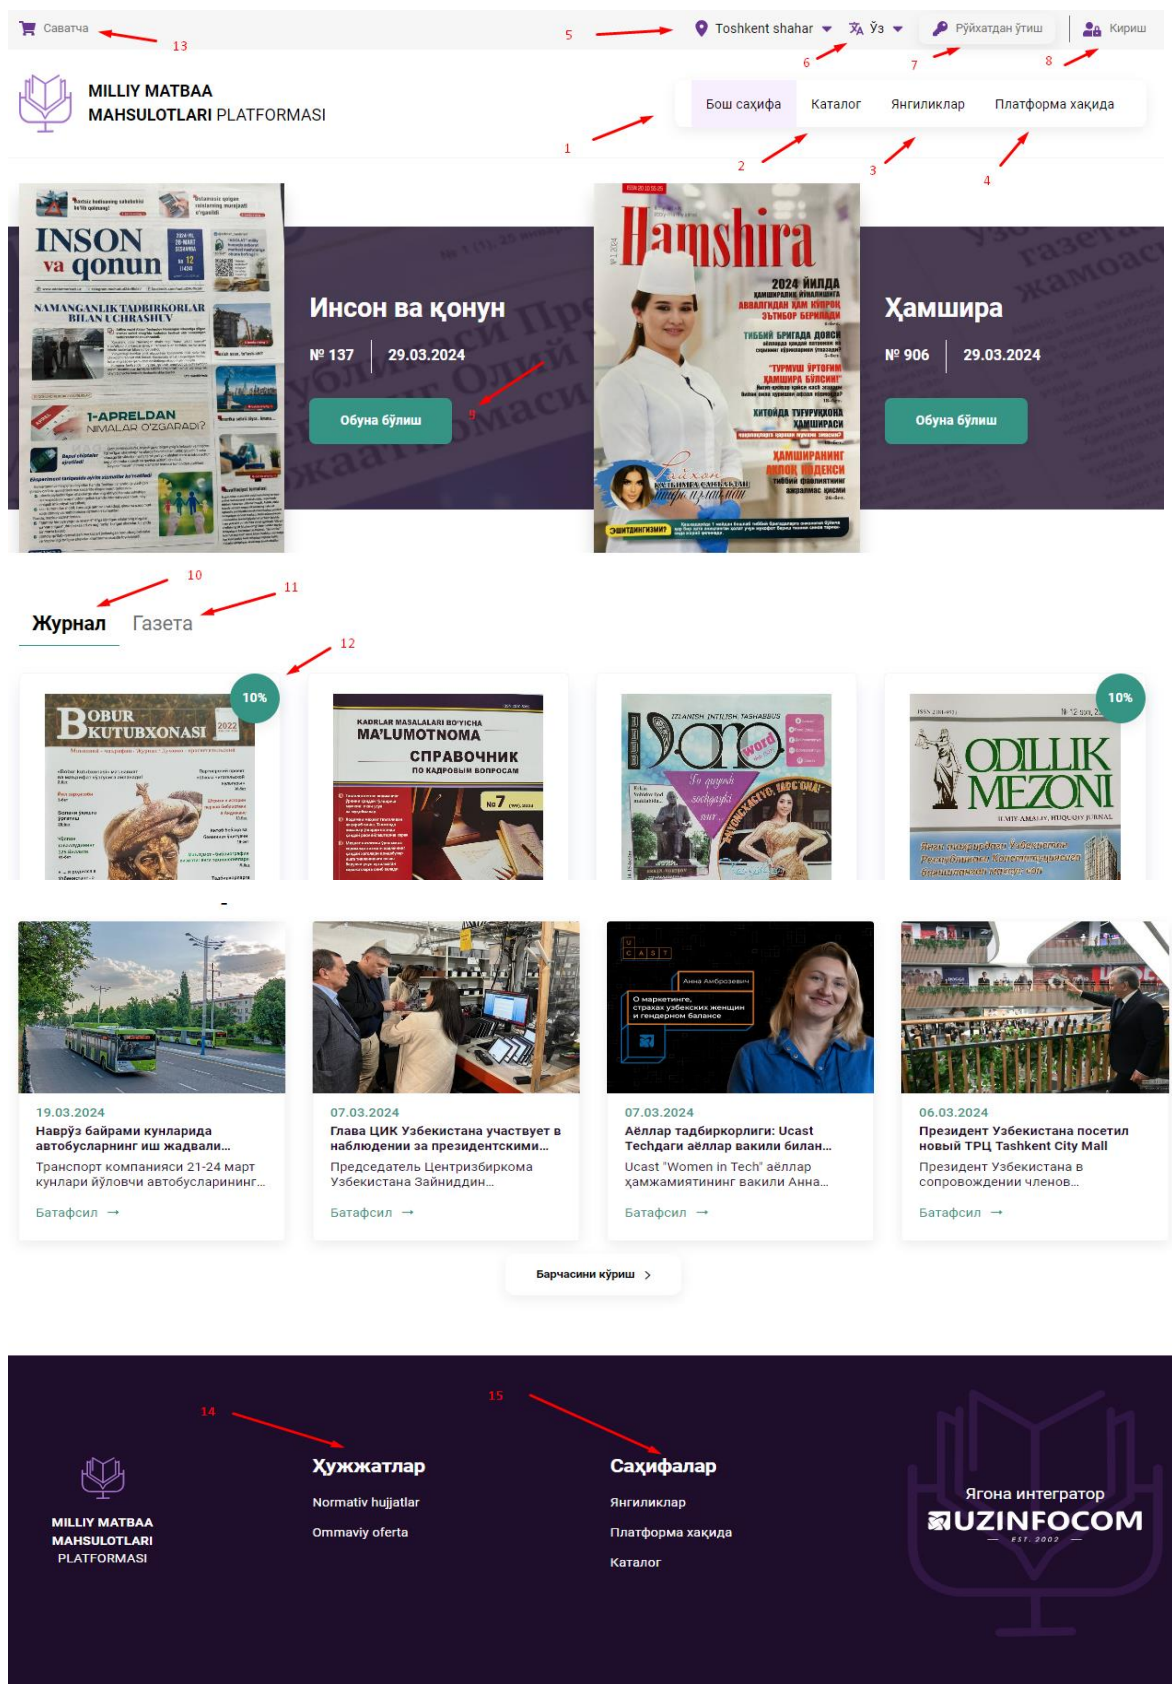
Саватча 13

5 Toshkent shahar Ўз Рўйхатдан ўтиш Кириш

6 7 8

MILLIY MATBAA MAHSULOTLARI PLATFORMASI

Бош саҳифа Каталог Янгиликлар Платформа ҳақида

1 2 3 4

INSON va qonun

NAMANGANLIK TADBIRKORLAR BILAN UCHRASHUV

1-APRELDAN NIMALAR O'ZGARADI?

Инсон ва қонун

№ 137 29.03.2024

Обуна бўлиш

9

Hamshira

2024 ЙИЛДА

Ҳамшира

№ 906 29.03.2024

Обуна бўлиш

10 11

Журнал Газета

12

10%

BOBUR KUTUBXONASI 2022

KADRLAR MASALALARI BO'YICHA MA'LUMOTNOMA

СПРАВОЧНИК ПО КАДРОВЫМ ВОПРОСАМ

№ 7

Word

10%

ODILLIK MEZONI

19.03.2024
Наврўз байрами кунларида автобусларнинг иш жадвали...
Транспорт компанияси 21-24 март кунлари йўловчи автобусларининг...
Батафсил →

07.03.2024
Глава ЦИК Узбекистана участвует в наблюдении за президентскими...
Председатель Центризбиркома Узбекистана Зайниддин...
Батафсил →

07.03.2024
Аёллар тадбиркорлиги: Ucast Techдаги аёллар вакили билан...
Ucast "Women in Tech" аёллар ҳамжамиятининг вакили Анна...
Батафсил →

06.03.2024
Президент Узбекистана посетил новый ТРЦ Tashkent City Mall
Президент Узбекистана в сопровождении членов...
Батафсил →

Барчасини кўриш >

14 15

MILLIY MATBAA MAHSULOTLARI PLATFORMASI

Ҳужжатлар
Normativ hujjatlar
Ommaviy oferta

Саҳифалар
Янгиликлар
Платформа ҳақида
Каталог

Ягона интегратор
UZINFOCOM
EST. 2002